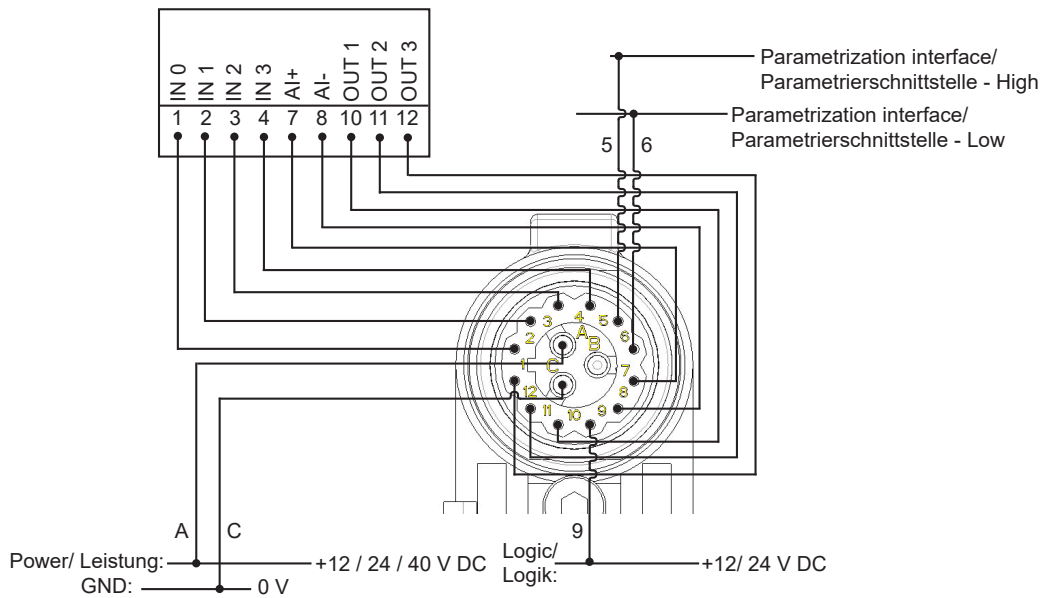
| IN 0 | IN 1 | IN 2 | IN 3 | AI+ | AI- | OUT 1 | OUT 2 | OUT 3 |
|---|---|---|---|---|---|---|---|---|
| 1 | 2 | 3 | 4 | 7 | 8 | 10 | 11 | 12 |

Parametrization interface/ Parametrierschnittstelle - High

Parametrization interface/ Parametrierschnittstelle - Low

5 6

4 5 3 6 2 A B 1 C 7 8 12 11 10 9

A C

9

Power/ Leistung: +12 / 24 / 40 V DC

GND: 0 V

Logic/ Logik: +12/ 24 V DC